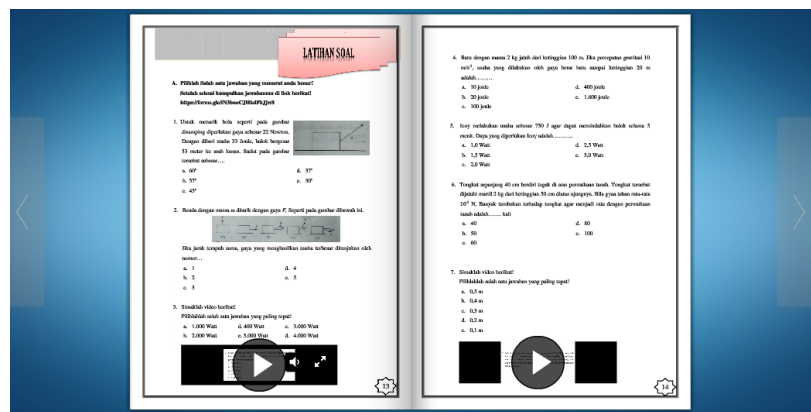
LATIHAN SOAL

A. Pilihlah Salah satu jawaban yang menurut anda benar! Setelah selesai kumpulkan jawabanmu di link berikut! https://forms.gle/N3hmoCJBkdPkJjw8

1. Untuk menarik bola seperti pada gambar disamping diperlukan gaya sebesar 22 Newton. Dengan diberi usaha 33 Joule, balok bergeser 33 meter ke arah kanan. Sudut pada gambar tersebut sebesar….

a. 60°
b. 57°
c. 45°
d. 37°
e. 30°

2. Benda dengan massa m ditarik dengan gaya F, Seperti pada gambar dibawah ini.

Jika jarak tempuh sama, gaya yang menghasilkan usaha terbesar ditunjukan oleh nomor…
a. 1
b. 2
c. 3
d. 4
e. 5

3. Simaklah video berikut!
Pilihlah salah satu jawaban yang paling tepat!
a. 1.000 Watt
b. 2.000 Watt
d. 400 Watt
e. 5.000 Watt
c. 3.000 Watt
d. 4.000 Watt

13

4. Batu dengan massa 2 kg jatuh dari ketinggian 100 m. Jika percepatan gravitasi 10 m/s², usaha yang dilakukan oleh gaya berat batu sampai ketinggian 20 m adalah……..
a. 10 joule
b. 20 joule
c. 100 joule
d. 400 joule
e. 1.600 joule

5. Icoy melakukan usaha sebesar 750 J agar dapat memindahkan baluk selama 5 menit. Daya yang diperlukan Icoy adalah………..
a. 1,0 Watt
b. 1,5 Watt
c. 2,0 Watt
d. 2,5 Watt
e. 3,0 Watt

6. Tongkat sepanjang 40 cm berdiri tegak di atas permukaan tanah. Tongkat tersebut dijatuhi martil 2 kg dari ketinggian 50 cm diatas ujungnya. Bila gaya tahan rata-rata $10^3$ N. Banyak tumbukan terhadap tongkat agar menjadi rata dengan permukaan tanah adalah…….. kali
a. 40
b. 50
c. 60
d. 80
e. 100

7. Simaklah video berikut!
Pilihlah salah satu jawaban yang paling tepat!
a. 0,5 m
b. 0,4 m
c. 0,3 m
d. 0,2 m
e. 0,1 m

14